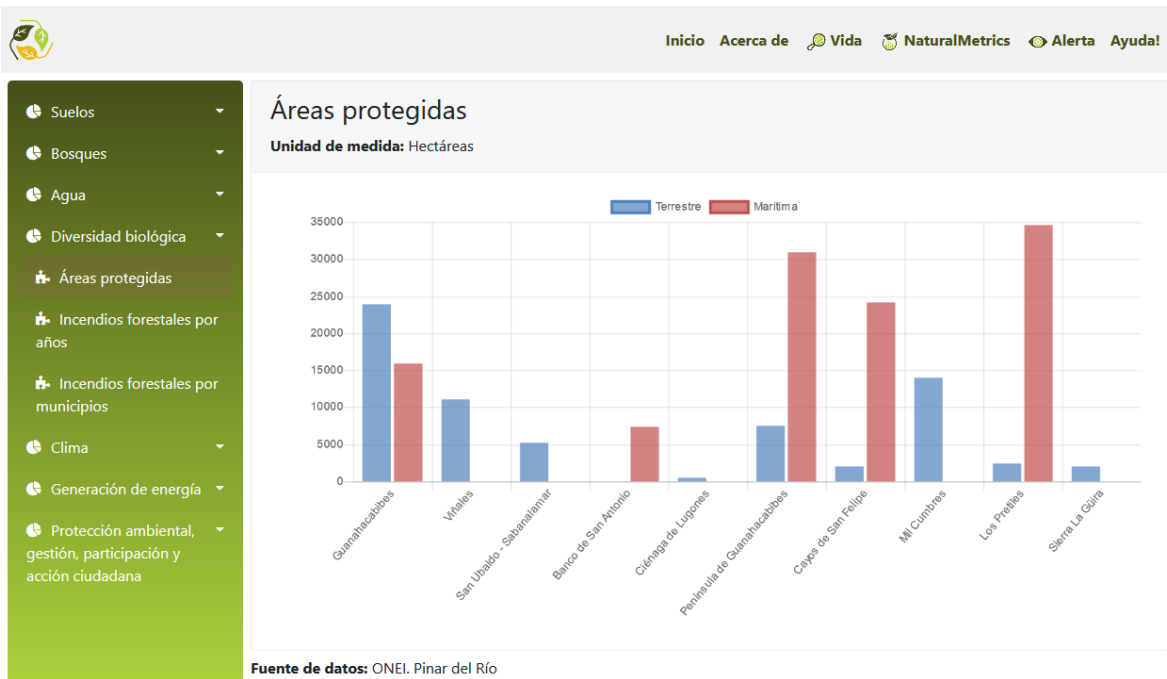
Inicio Acerca de Vida NaturalMetrics Alerta Ayuda!

Suelos
Bosques
Agua
Diversidad biológica
Áreas protegidas
Incendios forestales por años
Incendios forestales por municipios
Clima
Generación de energía
Protección ambiental, gestión, participación y acción ciudadana

Áreas protegidas

**Unidad de medida:** Hectáreas

Terrestre Maritima

35000
30000
25000
20000
15000
10000
5000
0

Guanahacabibes
Viñales
San Ubaldo - Sabanalamar
Banco de San Antonio
Ciénaga de Lugones
Península de Guanahacabibes
Cayos de San Felipe
Mil Cumbres
Los Pretiles
Sierra La Güira

**Fuente de datos:** ONEI. Pinar del Río